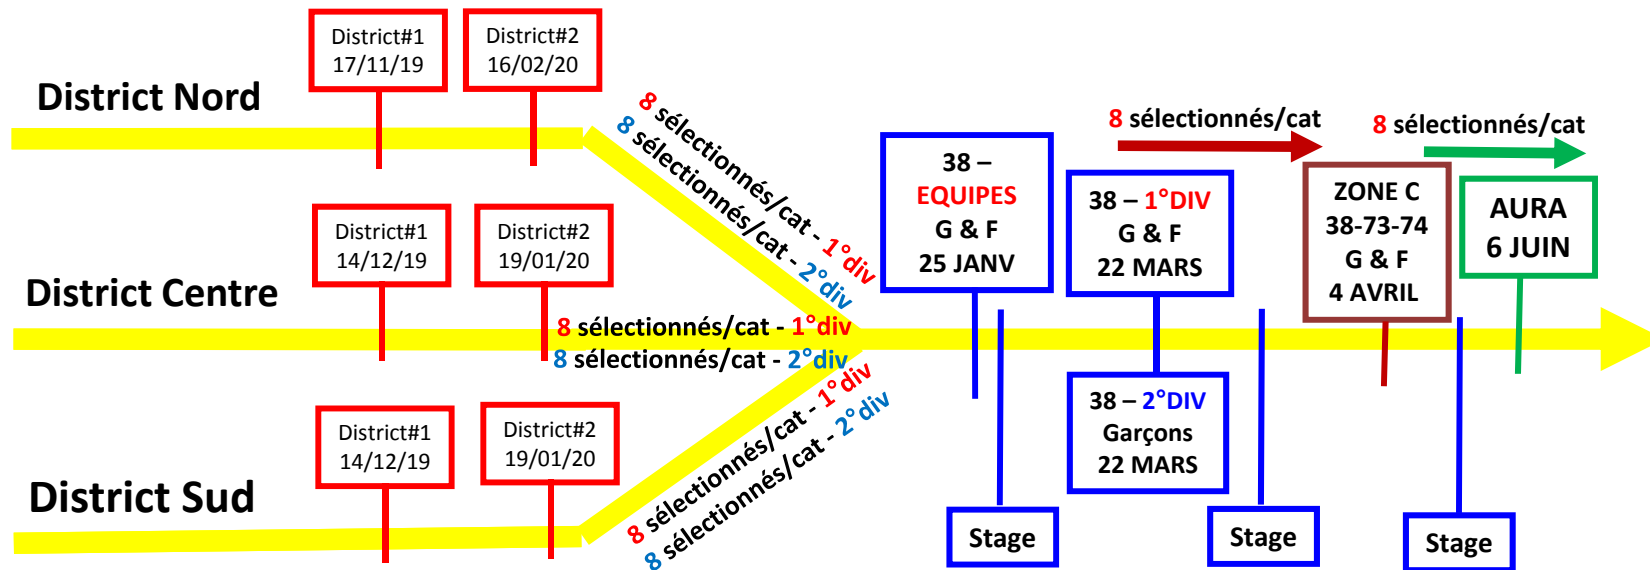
District Nord

District#1
17/11/19

District#2
16/02/20

8 sélectionnés/cat - 1°div
8 sélectionnés/cat - 2°div

District Centre

District#1
14/12/19

District#2
19/01/20

8 sélectionnés/cat - 1°div
8 sélectionnés/cat - 2°div

District Sud

District#1
14/12/19

District#2
19/01/20

8 sélectionnés/cat - 1°div
8 sélectionnés/cat - 2°div

38 –
EQUIPES
G & F
25 JANV

Stage

8 sélectionnés/cat

38 – 1°DIV
G & F
22 MARS

38 – 2°DIV
Garçons
22 MARS

Stage

ZONE C
38-73-74
G & F
4 AVRIL

8 sélectionnés/cat

AURA
6 JUIN

Stage